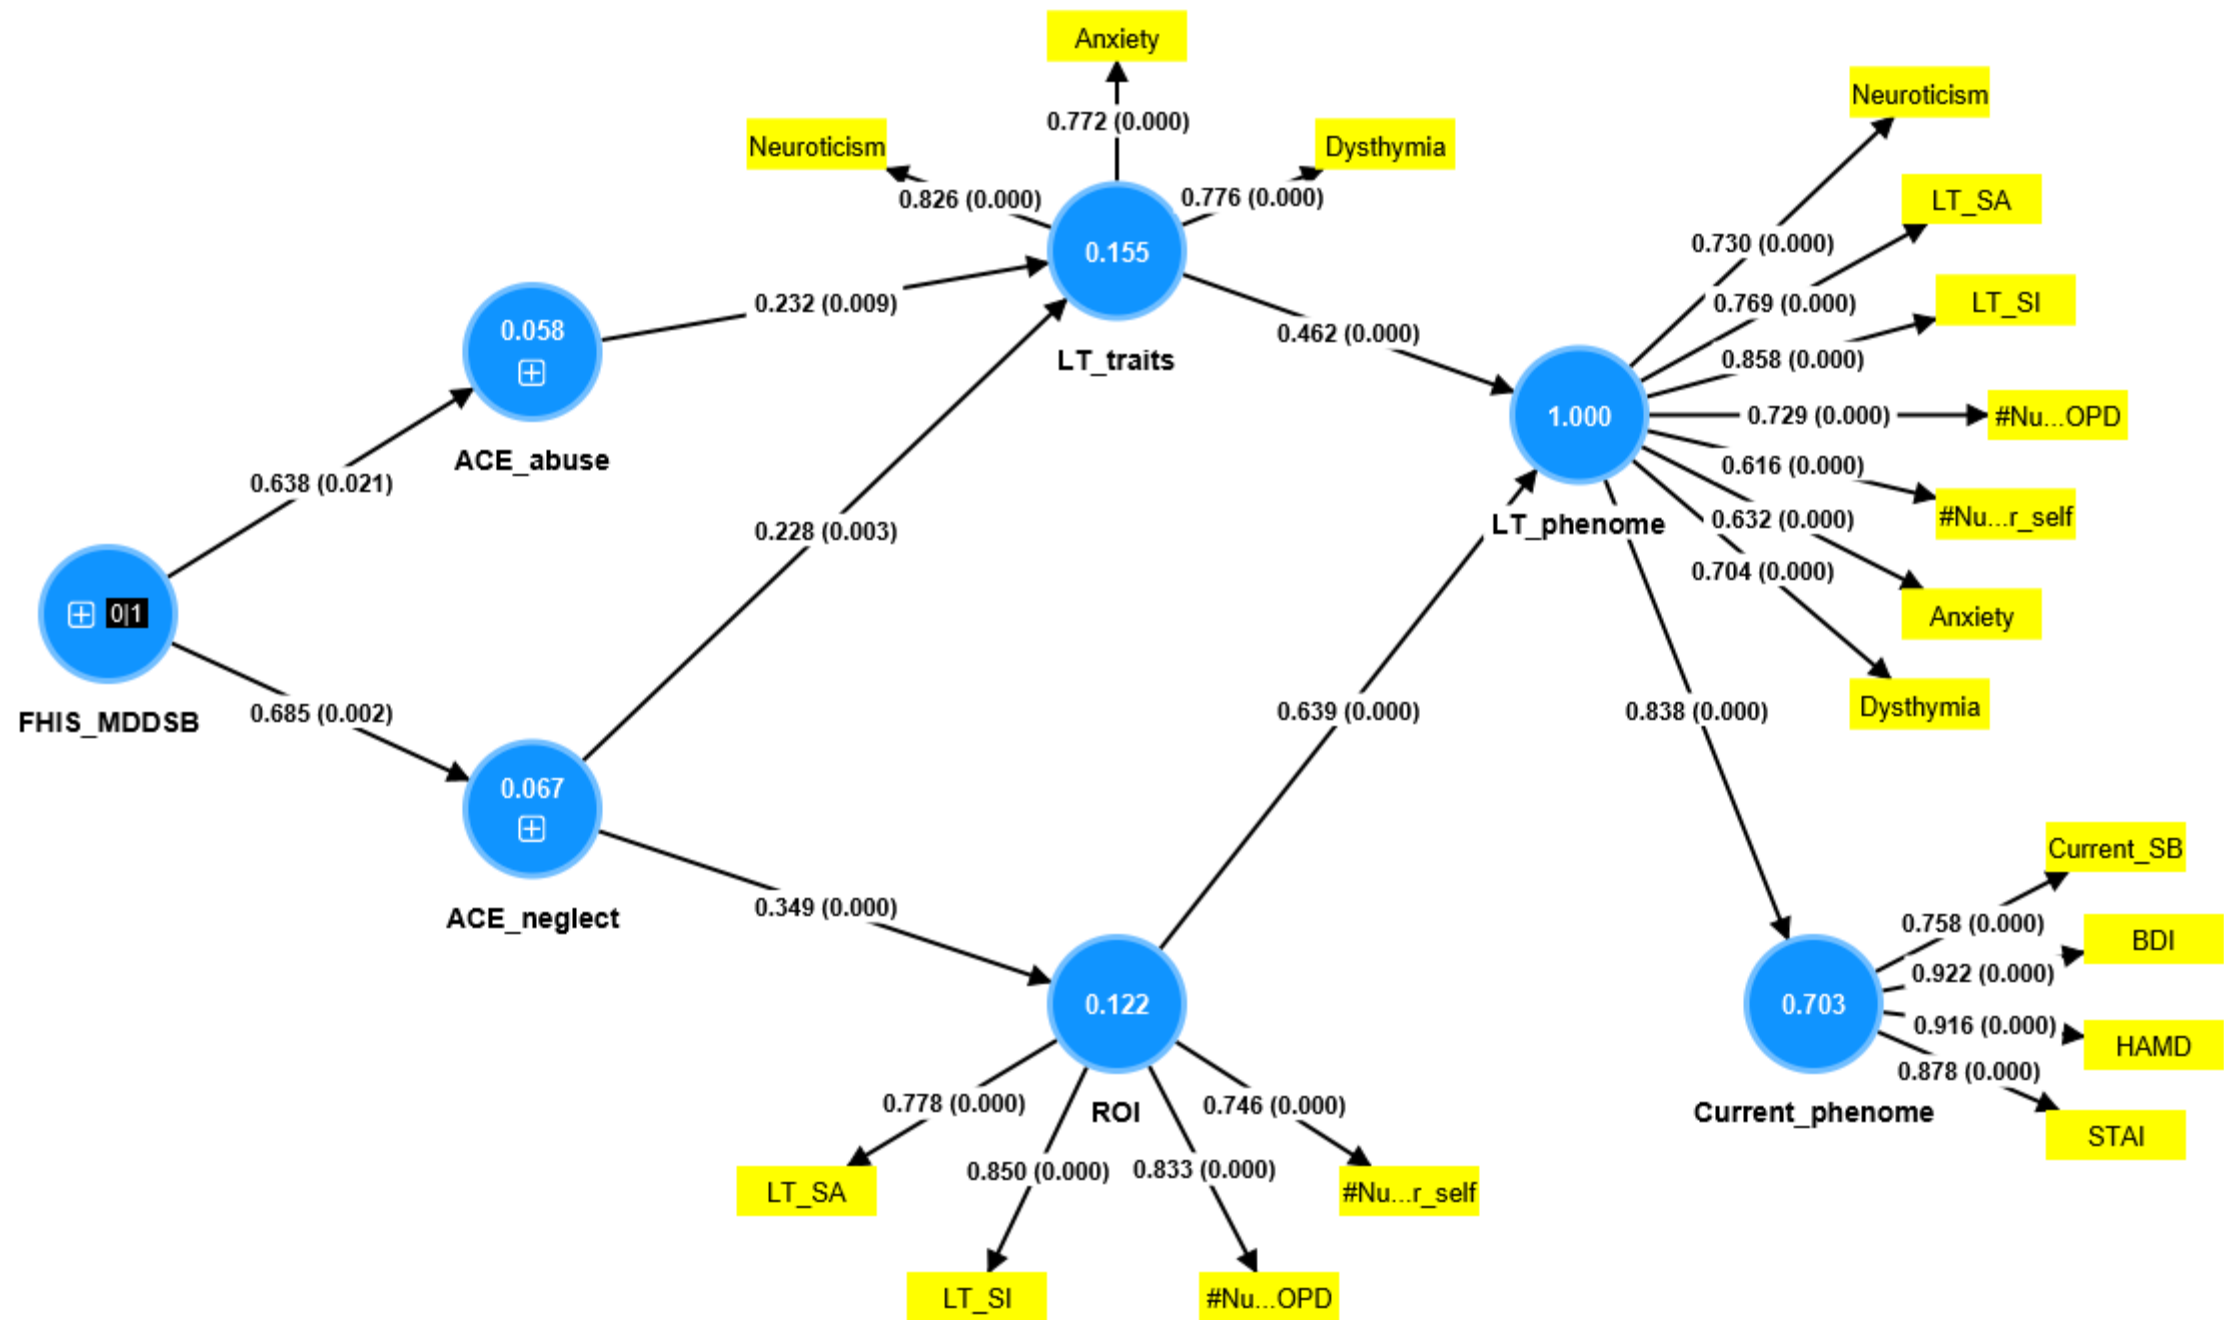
Anxiety
0.772 (0.000)
Neuroticism
Dysthymia
0.826 (0.000)
0.776 (0.000)
0.155
LT_traits
0.232 (0.009)
0.462 (0.000)
0.058
ACE_abuse
0.638 (0.021)
0.228 (0.003)
0|1
FHIS_MDDSB
0.685 (0.002)
0.067
ACE_neglect
0.349 (0.000)
0.122
ROI
0.778 (0.000)
0.850 (0.000)
0.833 (0.000)
0.746 (0.000)
LT_SA
LT_SI
#Nu...OPD
#Nu...r_self
0.639 (0.000)
1.000
LT_phenome
Neuroticism
0.730 (0.000)
LT_SA
0.769 (0.000)
LT_SI
0.858 (0.000)
0.729 (0.000)
#Nu...OPD
0.616 (0.000)
#Nu...r_self
0.632 (0.000)
Anxiety
0.704 (0.000)
Dysthymia
0.838 (0.000)
0.703
Current_phenome
Current_SB
0.758 (0.000)
BDI
0.922 (0.000)
0.916 (0.000)
HAMD
0.878 (0.000)
STAI